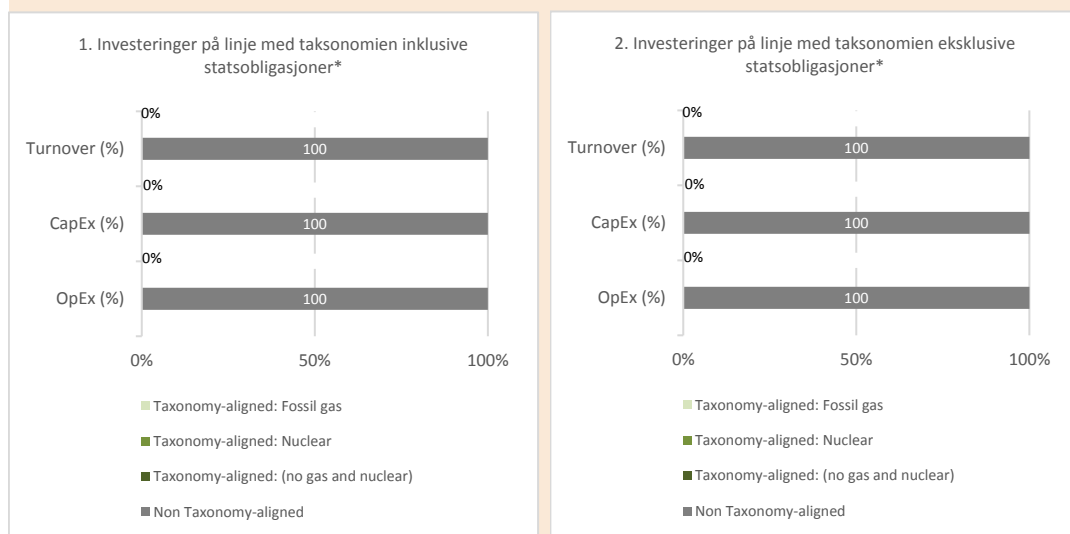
1. Investeringer på linje med taksonomien inklusive statsobligasjoner*

0%
Turnover (%) 100
0%
CapEx (%) 100
0%
OpEx (%) 100

0% 50% 100%

Taxonomy-aligned: Fossil gas
Taxonomy-aligned: Nuclear
Taxonomy-aligned: (no gas and nuclear)
Non Taxonomy-aligned

2. Investeringer på linje med taksonomien eksklusive statsobligasjoner*

0%
Turnover (%) 100
0%
CapEx (%) 100
0%
OpEx (%) 100

0% 50% 100%

Taxonomy-aligned: Fossil gas
Taxonomy-aligned: Nuclear
Taxonomy-aligned: (no gas and nuclear)
Non Taxonomy-aligned